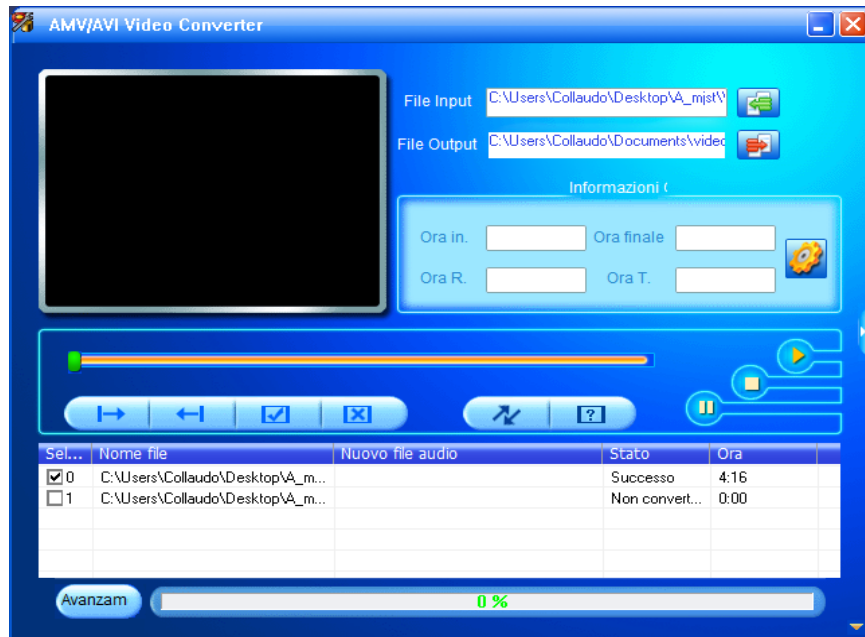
AMV/AVI Video Converter

File Input C:\Users\Collaudo\Desktop\A_mjst\

File Output C:\Users\Collaudo\Documents\videc

Informazioni (

Ora in.

Ora finale

Ora R.

Ora T.

| Sel... | Nome file | Nuovo file audio | Stato | Ora |
|---|---|---|---|---|
| ☑0 | C:\Users\Collaudo\Desktop\A_m... | | Successo | 4:16 |
| ☐1 | C:\Users\Collaudo\Desktop\A_m... | | Non convert... | 0:00 |

Avanzam

0 %